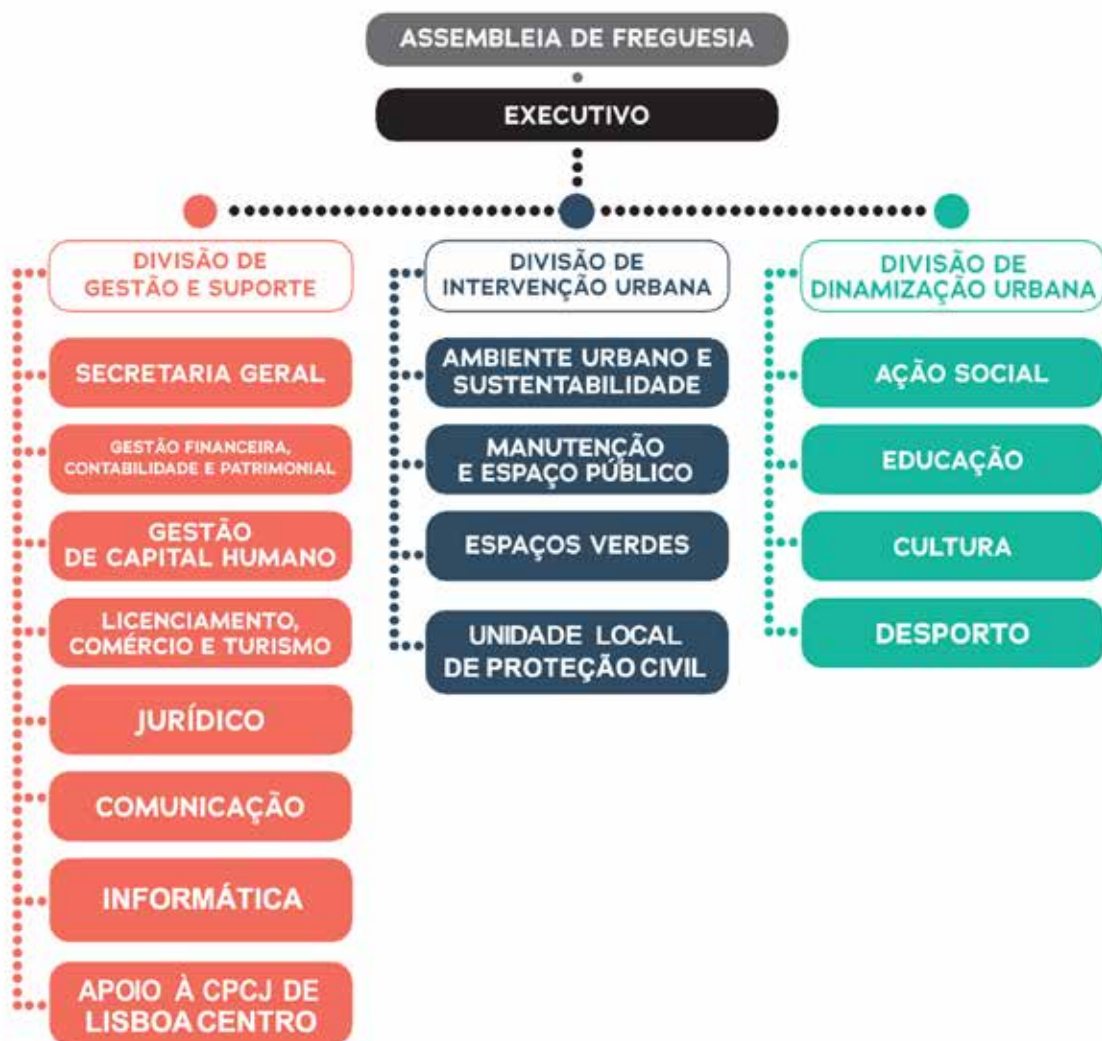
ASSEMBLEIA DE FREGUESIA

EXECUTIVO

DIVISÃO DE GESTÃO E SUPORTE

SECRETARIA GERAL

GESTÃO FINANCEIRA, CONTABILIDADE E PATRIMONIAL

GESTÃO DE CAPITAL HUMANO

LICENCIAMENTO, COMÉRCIO E TURISMO

JURÍDICO

COMUNICAÇÃO

INFORMÁTICA

APOIO À CPCJ DE LISBOA CENTRO

DIVISÃO DE INTERVENÇÃO URBANA

AMBIENTE URBANO E SUSTENTABILIDADE

MANUTENÇÃO E ESPAÇO PÚBLICO

ESPAÇOS VERDES

UNIDADE LOCAL DE PROTEÇÃO CIVIL

DIVISÃO DE DINAMIZAÇÃO URBANA

AÇÃO SOCIAL

EDUCAÇÃO

CULTURA

DESPORTO